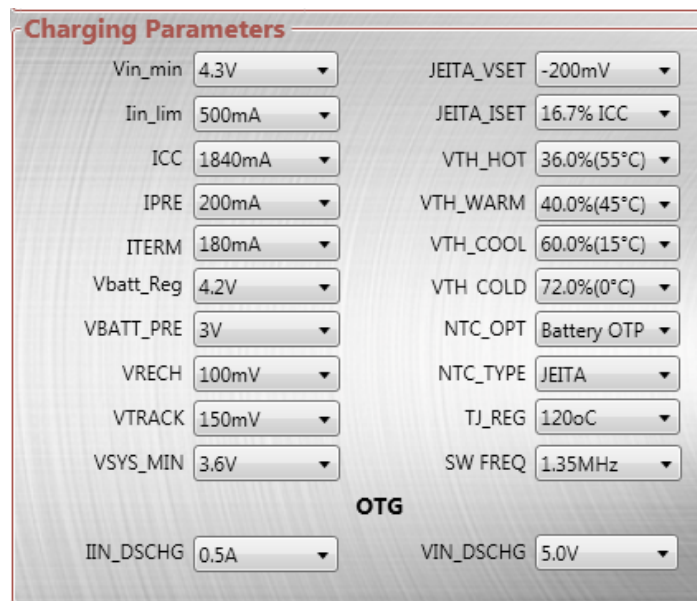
Charging Parameters

Vin_min 4.3V
Iin_lim 500mA
ICC 1840mA
IPRE 200mA
ITERM 180mA
Vbatt_Reg 4.2V
VBATT_PRE 3V
VRECH 100mV
VTRACK 150mV
VSYS_MIN 3.6V

JEITA_VSET -200mV
JEITA_ISET 16.7% ICC
VTH_HOT 36.0%(55°C)
VTH_WARM 40.0%(45°C)
VTH_COOL 60.0%(15°C)
VTH COLD 72.0%(0°C)
NTC_OPT Battery OTP
NTC_TYPE JEITA
TJ_REG 120oC
SW FREQ 1.35MHz

OTG

IIN_DSCHG 0.5A
VIN_DSCHG 5.0V